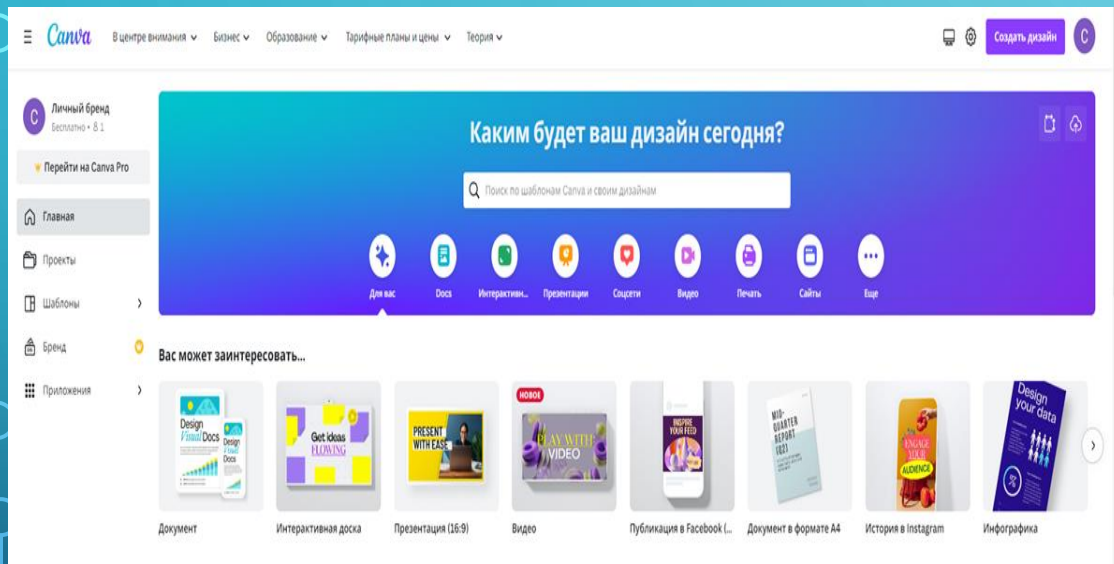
Canva В центре внимания Бизнес Образование Тарифные планы и цены Теория

Создать дизайн C

C Личный бренд
Бесплатно • 8 1

Перейти на Canva Pro

Главная

Проекты

Шаблоны

Бренд

Приложения

Каким будет ваш дизайн сегодня?

Поиск по шаблонам Canva и своим дизайнам

Для вас Docs Интерактивн... Презентации Соцсети Видео Печать Сайты Еще

Вас может заинтересовать...

Design Visual Docs Design Visual Docs

Get ideas FLOWING

PRESENT WITH EASE

НОВОЕ PLAY WITH VIDEO

INSPIRE YOUR FEED

MID-QUARTER REPORT [Q2]

ENGAGE YOUR AUDIENCE

Design your data

Документ Интерактивная доска Презентация (16:9) Видео Публикация в Facebook (... Документ в формате A4 История в Instagram Инфографика